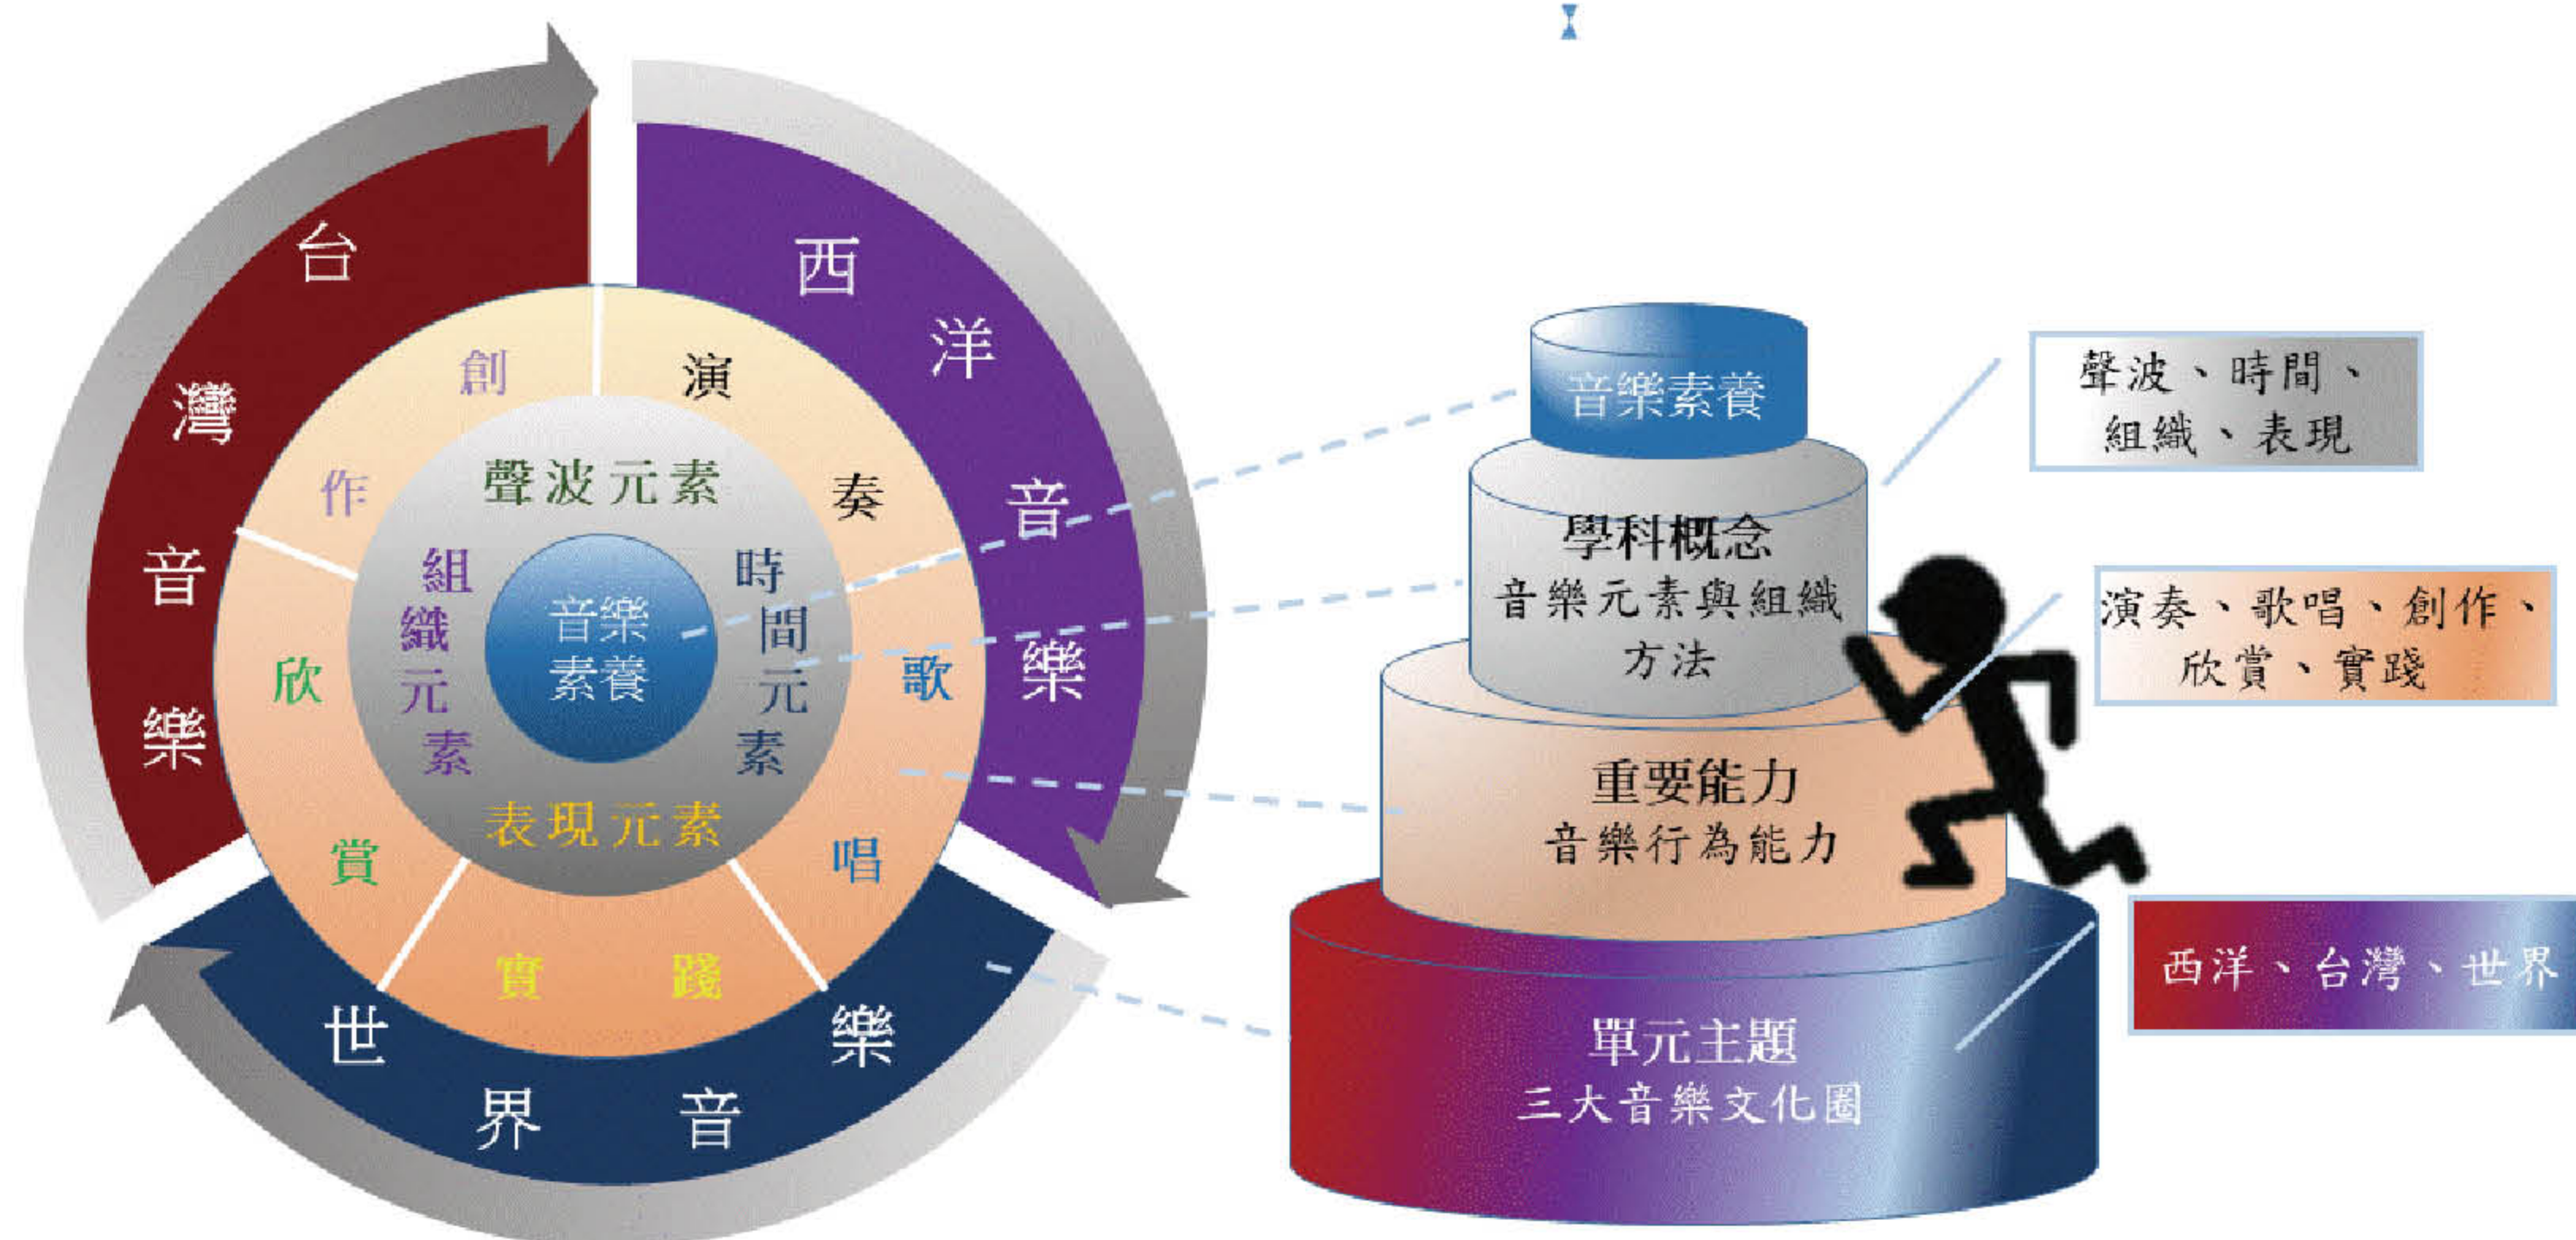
台灣音樂

西洋音樂

世界音樂

創作

演奏

歌唱

實踐

欣賞

聲波元素

組織元素

時間元素

表現元素

音樂素養

音樂素養

學科概念
音樂元素與組織方法

重要能力
音樂行為能力

單元主題
三大音樂文化圈

聲波、時間、組織、表現

演奏、歌唱、創作、欣賞、實踐

西洋、台灣、世界